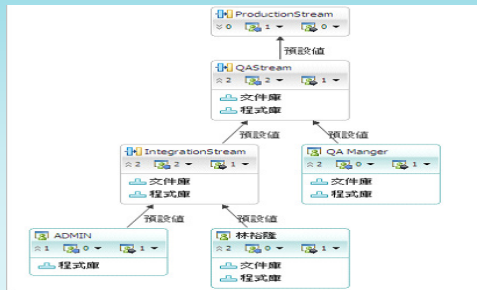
ProductionStream
0
1
0
預設值
QAStream
2
2
1
文件庫
程式庫
預設值
預設值
IntegrationStream
2
2
1
文件庫
程式庫
QA Manger
2
0
1
文件庫
程式庫
預設值
預設值
ADMIN
1
0
1
程式庫
林裕隆
2
0
1
文件庫
程式庫